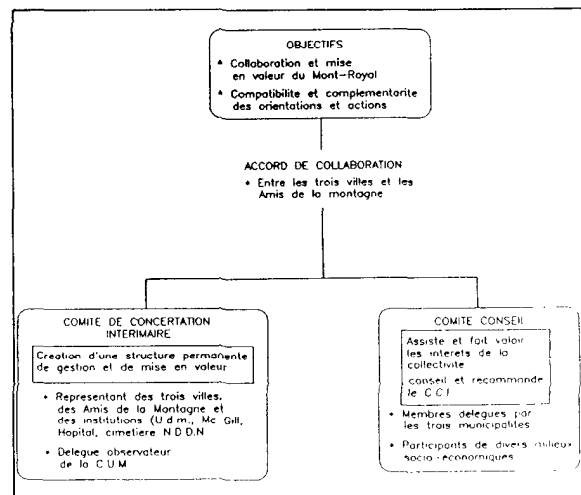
OBJECTIFS

* Collaboration et mise en valeur du Mont-Royal

* Compatibilite et complementarite des orientations et actions

ACCORD DE COLLABORATION

• Entre les trois villes et les Amis de la montagne

COMITE DE CONCERTATION INTERIMAIRE

Creation d'une structure permanente de gestion et de mise en valeur

• Representant des trois villes, des Amis de la Montagne et des institutions (U d m., Mc Gill, Hopital, cimetiere N D D.N

• Delegue observateur de la C U M

COMITE CONSEIL

Assiste et fait valoir les interets de la collectivite

conseil et recommande le C C I

• Membres delegues par les trois municipalites

• Participants de divers milieux socio-economiques